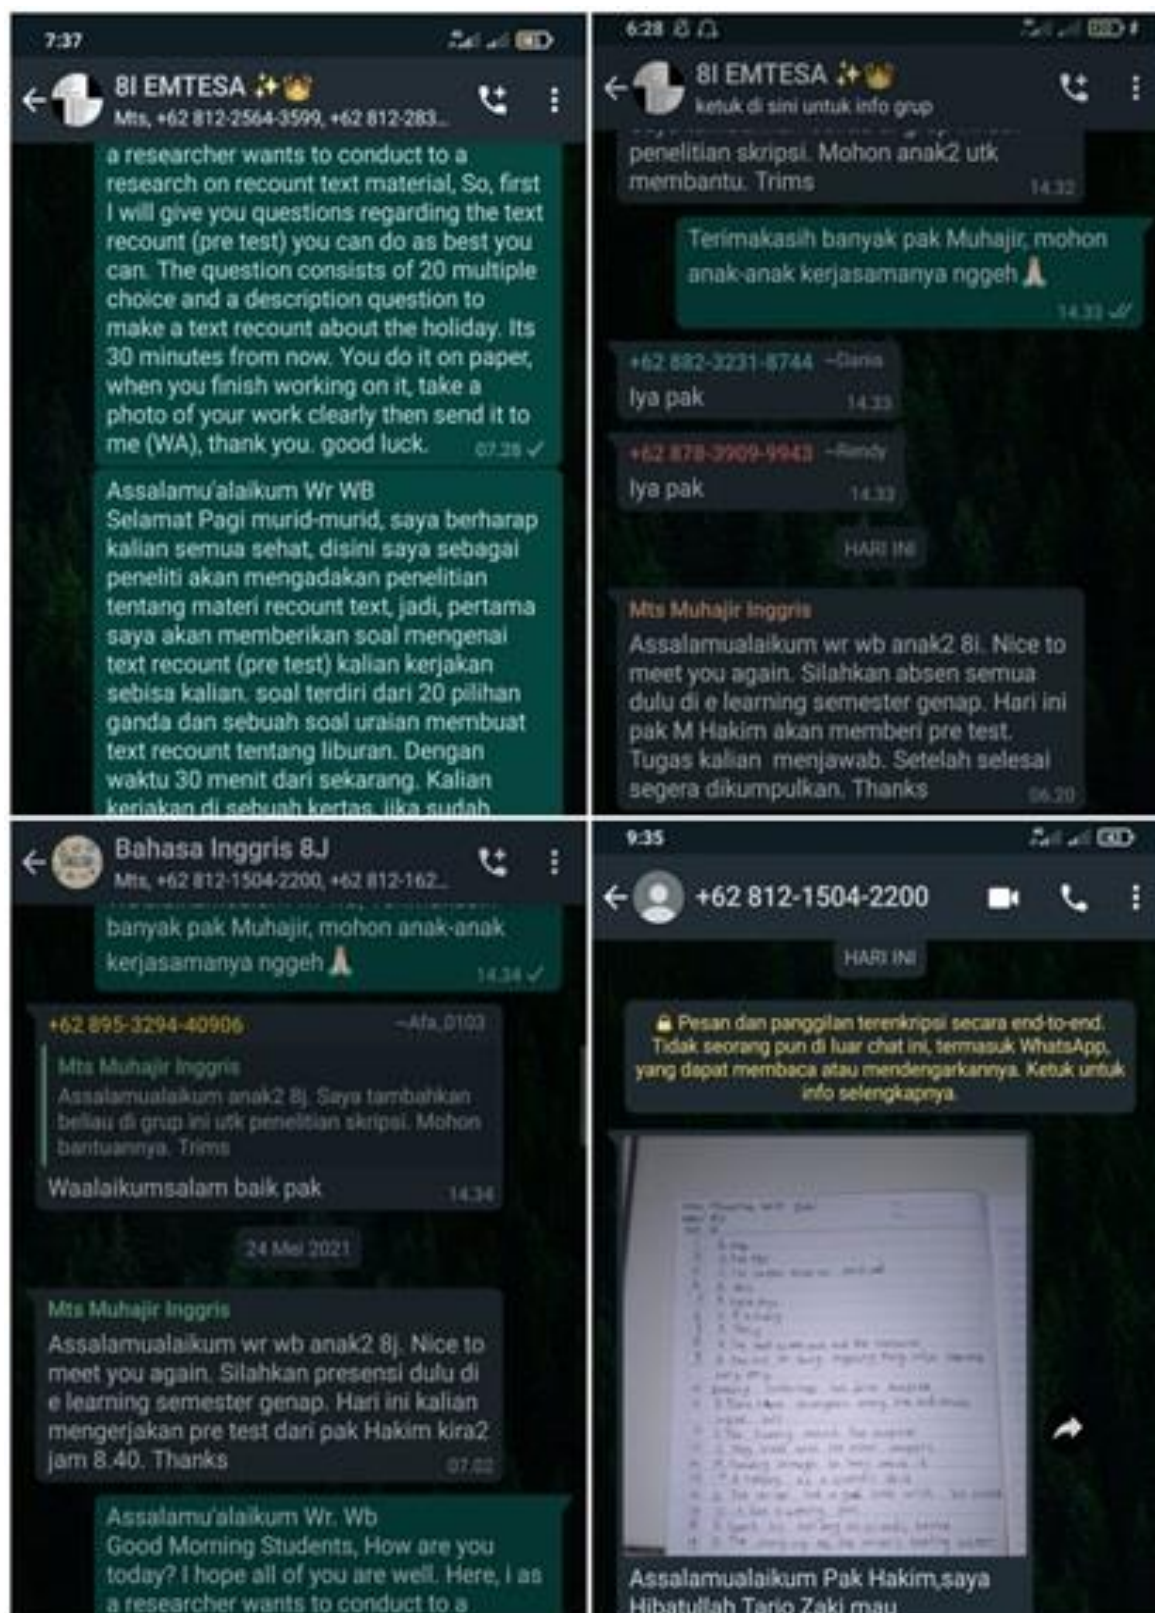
7:37

8I EMTESA ✨👑
Mts, +62 812-2564-3599, +62 812-283...

a researcher wants to conduct to a research on recount text material, So, first I will give you questions regarding the text recount (pre test) you can do as best you can. The question consists of 20 multiple choice and a description question to make a text recount about the holiday. Its 30 minutes from now. You do it on paper, when you finish working on it, take a photo of your work clearly then send it to me (WA), thank you. good luck. 07.28

Assalamu'alaikum Wr WB
Selamat Pagi murid-murid, saya berharap kalian semua sehat, disini saya sebagai peneliti akan mengadakan penelitian tentang materi recount text, jadi, pertama saya akan memberikan soal mengenai text recount (pre test) kalian kerjakan sebisa kalian. soal terdiri dari 20 pilihan ganda dan sebuah soal uraian membuat text recount tentang liburan. Dengan waktu 30 menit dari sekarang. Kalian kerjakan di sebuah kertas, jika sudah

6:28

8I EMTESA ✨👑
ketuk di sini untuk info grup

penelitian skripsi. Mohon anak2 utk membantu. Trims 14.32

Terimakasih banyak pak Muhajir, mohon anak-anak kerjasamanya nggeh 🙏 14.33

+62 882-3231-8744 ~Dania
Iya pak 14.33

+62 878-3909-9943 ~Rendy
Iya pak 14.33

HARI INI

Mts Muhajir Inggris
Assalamualaikum wr wb anak2 8i. Nice to meet you again. Silahkan absen semua dulu di e learning semester genap. Hari ini pak M Hakim akan memberi pre test. Tugas kalian menjawab. Setelah selesai segera dikumpulkan. Thanks 06.20

Bahasa Inggris 8J
Mts, +62 812-1504-2200, +62 812-162...

banyak pak Muhajir, mohon anak-anak kerjasamanya nggeh 🙏 14.34

+62 895-3294-40906 ~Afa_0103
Mts Muhajir Inggris
Assalamualaikum anak2 8j. Saya tambahkan beliau di grup ini utk penelitian skripsi. Mohon bantuannya. Trims
Waalaikumsalam baik pak 14.34

24 Mei 2021

Mts Muhajir Inggris
Assalamualaikum wr wb anak2 8j. Nice to meet you again. Silahkan presensi dulu di e learning semester genap. Hari ini kalian mengerjakan pre test dari pak Hakim kira2 jam 8.40. Thanks 07.02

Assalamu'alaikum Wr. Wb
Good Morning Students, How are you today? I hope all of you are well. Here, i as a researcher wants to conduct to a

9:35

+62 812-1504-2200

HARI INI

🔒 Pesan dan panggilan terenkripsi secara end-to-end. Tidak seorang pun di luar chat ini, termasuk WhatsApp, yang dapat membaca atau mendengarkannya. Ketuk untuk info selengkapnya.

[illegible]

Assalamualaikum Pak Hakim,saya Hibatullah Tariq Zaki mau